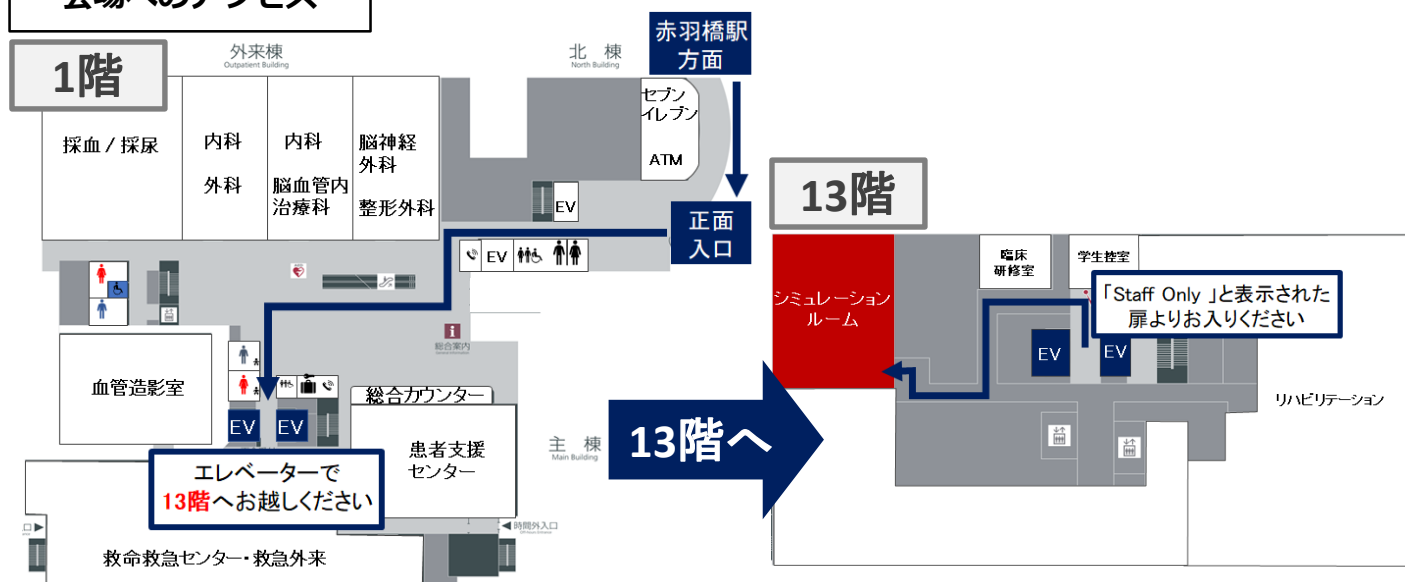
会場へのアクセス

1階

外来棟
Outpatient Building

北 棟
North Building

赤羽橋駅
方面

採血／採尿

内科

外科

内科

脳血管内
治療科

脳神経
外科

整形外科

セブン
イレブン

ATM

EV

正面
入口

EV

総合案内

血管造影室

EV

EV

総合カウンター

患者支援
センター

主 棟
Main Building

エレベーターで
13階へお越しください

時間外入口

救命救急センター・救急外来

13階へ

13階

シミュレーション
ルーム

臨床
研修室

学生控室

「Staff Only 」と表示された
扉よりお入りください

EV

EV

リハビリテーション